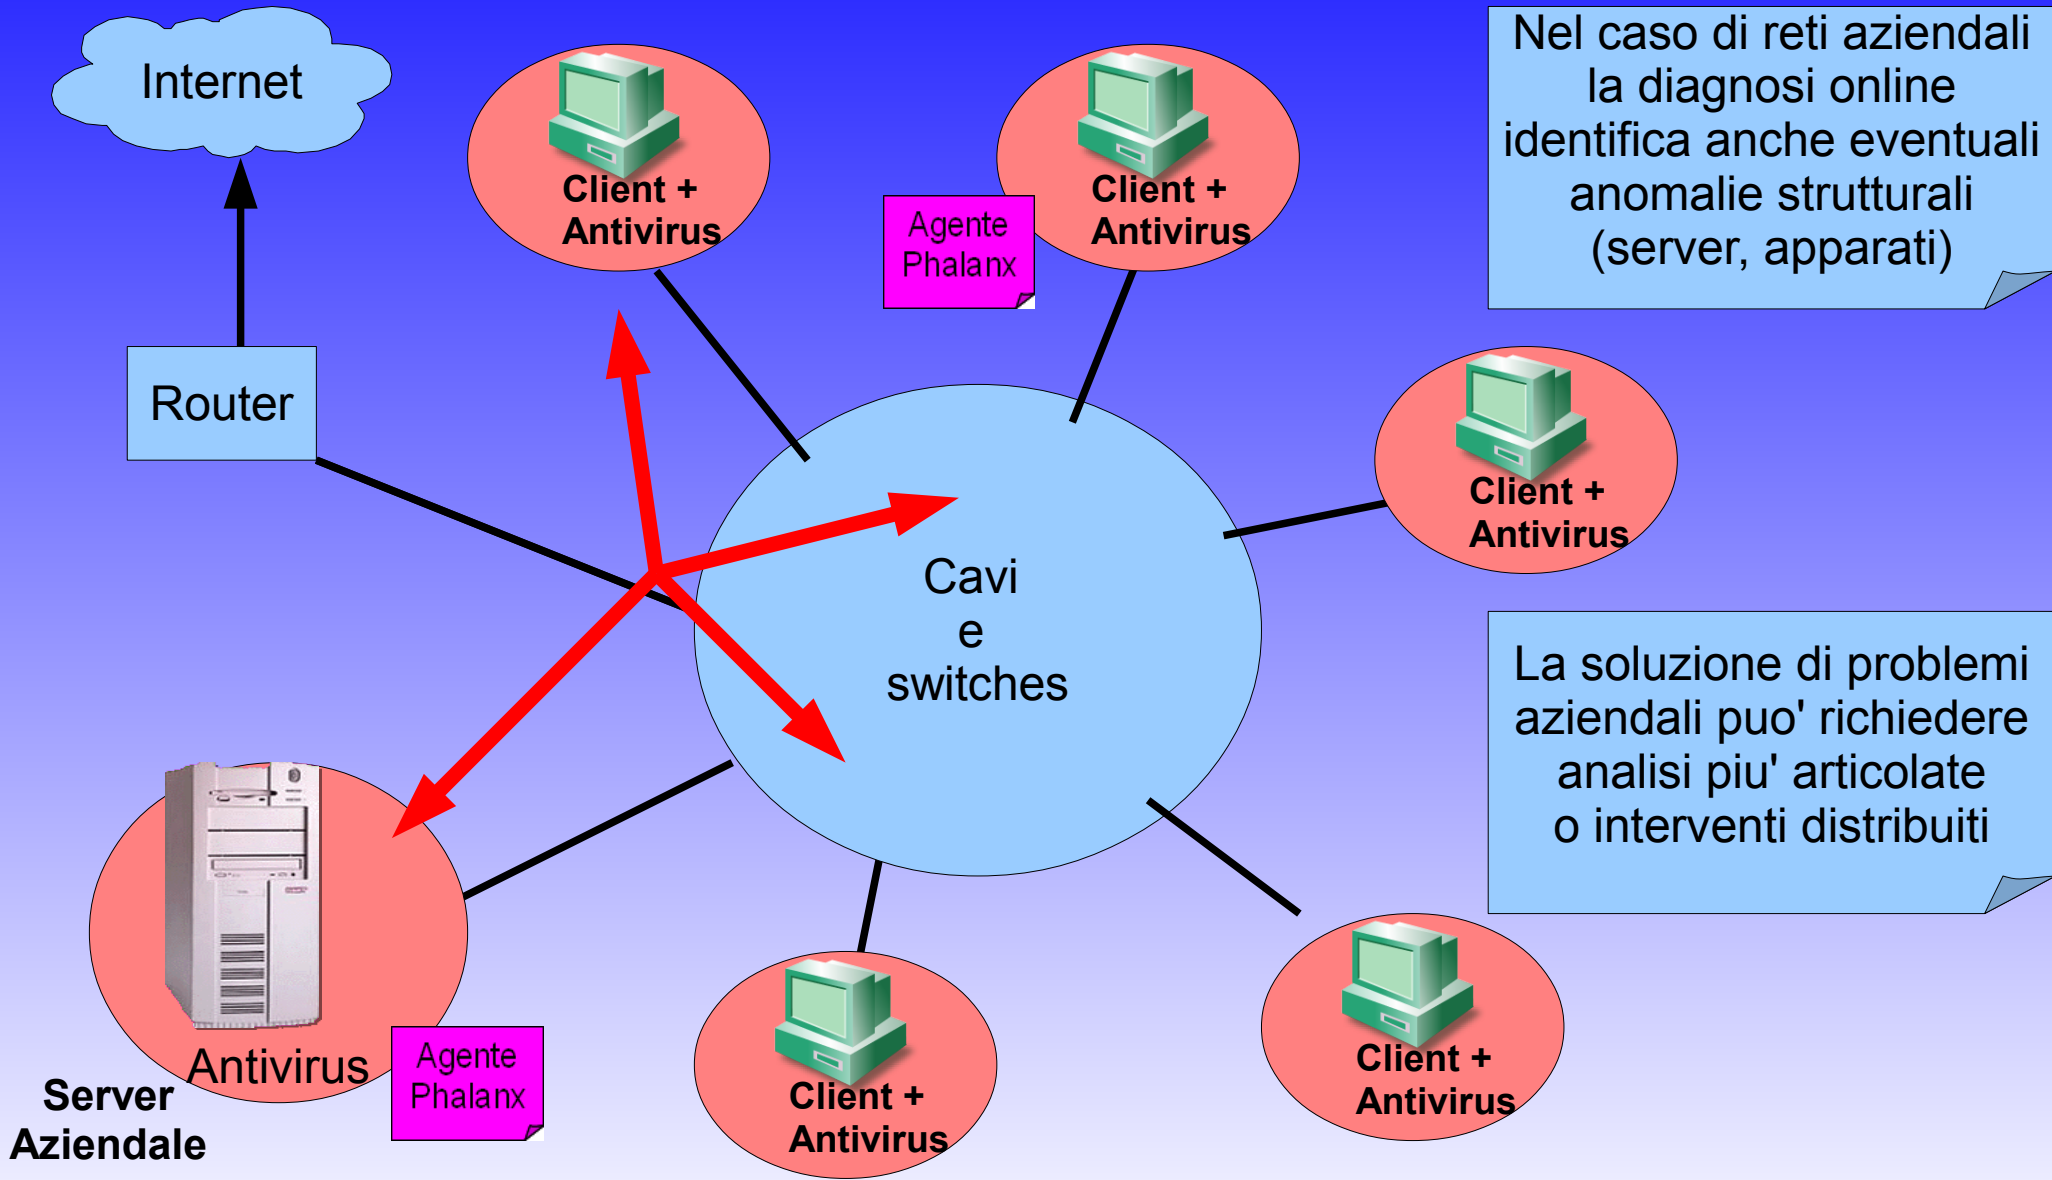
Internet

Client + Antivirus

Agente Phalanx

Client + Antivirus

Nel caso di reti aziendali la diagnosi online identifica anche eventuali anomalie strutturali (server, apparati)

Router

Client + Antivirus

Cavi e switches

La soluzione di problemi aziendali puo' richiedere analisi piu' articolate o interventi distribuiti

Antivirus

Server Aziendale

Agente Phalanx

Client + Antivirus

Client + Antivirus